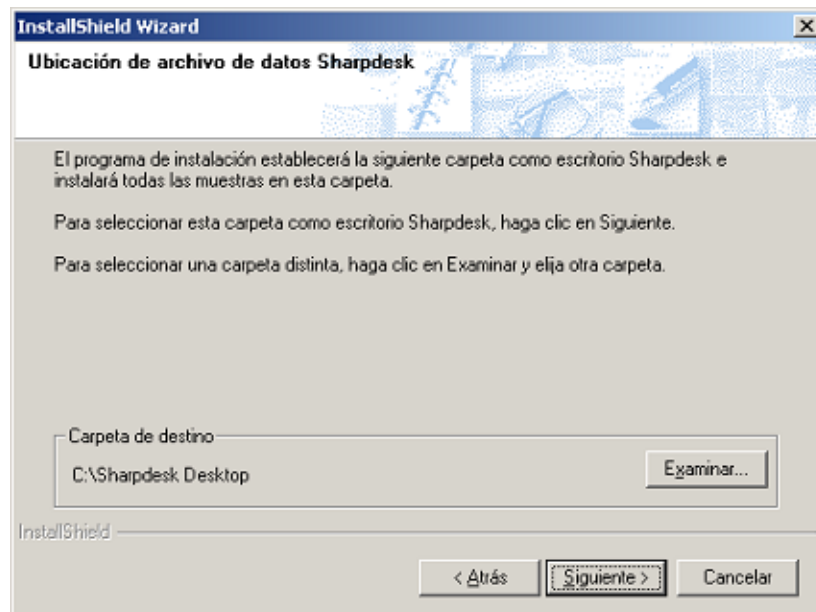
InstallShield Wizard

Ubicación de archivo de datos Sharpdesk

El programa de instalación establecerá la siguiente carpeta como escritorio Sharpdesk e instalará todas las muestras en esta carpeta.

Para seleccionar esta carpeta como escritorio Sharpdesk, haga clic en Siguiente.

Para seleccionar una carpeta distinta, haga clic en Examinar y elija otra carpeta.

Carpeta de destino

C:\Sharpdesk Desktop

Examinar...

InstallShield

< Atrás

Siguiente >

Cancelar